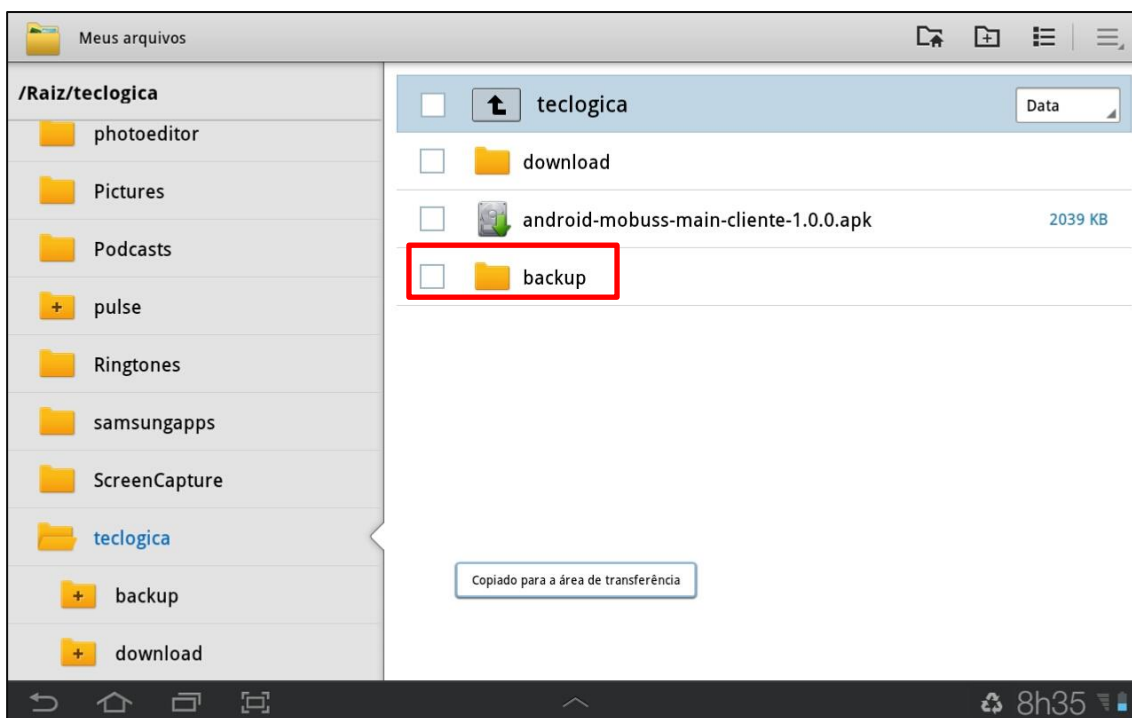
Meus arquivos

/Raiz/teclogica
photoeditor
Pictures
Podcasts
pulse
Ringtones
samsungapps
ScreenCapture
teclogica
backup
download

teclogica
Data
download
android-mobuss-main-cliente-1.0.0.apk
2039 KB
backup

Copiado para a área de transferência

8h35